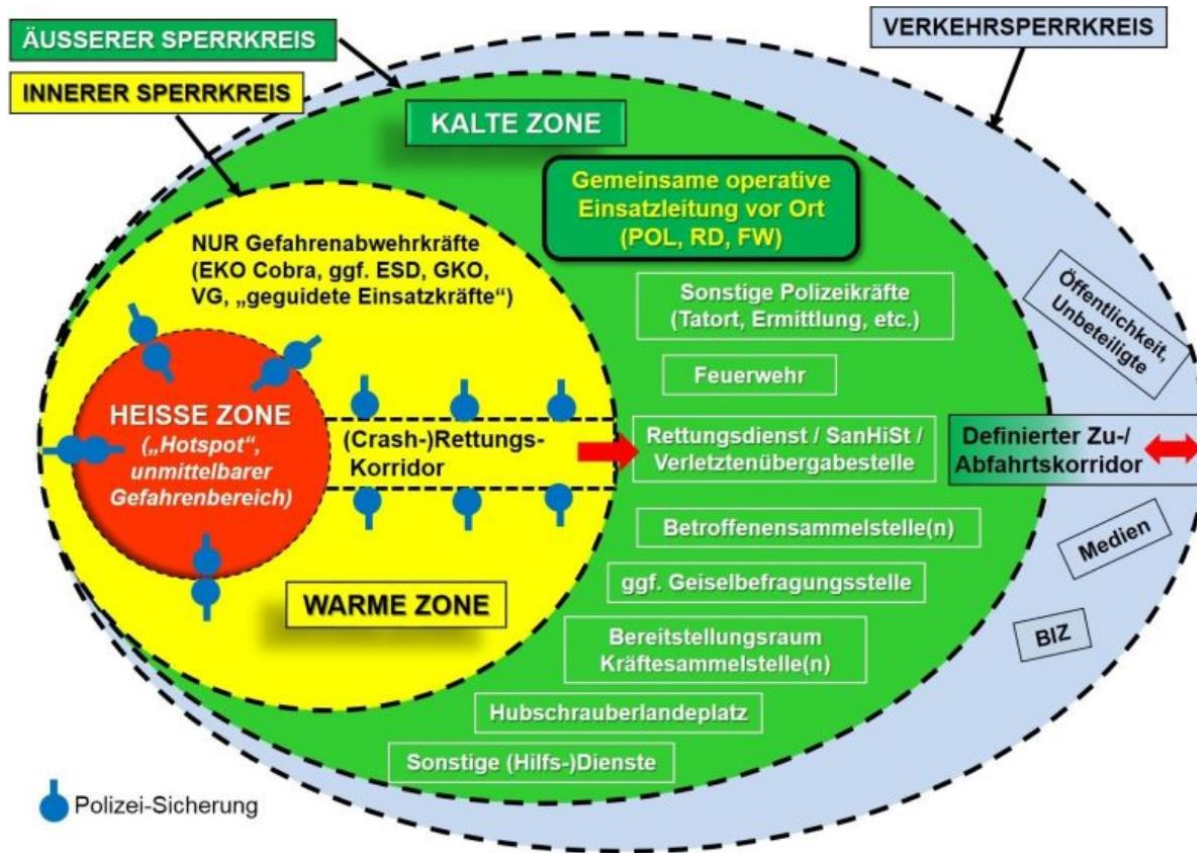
ÄUSSERER SPERRKREIS

INNERER SPERRKREIS

VERKEHRSSPERRKREIS

KALTE ZONE

Gemeinsame operative Einsatzleitung vor Ort (POL, RD, FW)

NUR Gefahrenabwehrkräfte (EKO Cobra, ggf. ESD, GKO, VG, „geguidete Einsatzkräfte“)

Sonstige Polizeikräfte (Tatort, Ermittlung, etc.)

Öffentlichkeit, Unbeteiligte

Feuerwehr

HEISSE ZONE („Hotspot“, unmittelbarer Gefahrenbereich)

(Crash-)Rettungs-Korridor

Rettungsdienst / SanHiSt / Verletztenübergabestelle

Definierter Zu-/ Abfahrtskorridor

Betroffenensammelstelle(n)

Medien

ggf. Geiselbefragungsstelle

WARME ZONE

Bereitstellungsraum Kräftesammelstelle(n)

BIZ

Hubschrauberlandeplatz

Sonstige (Hilfs-)Dienste

Polizei-Sicherung